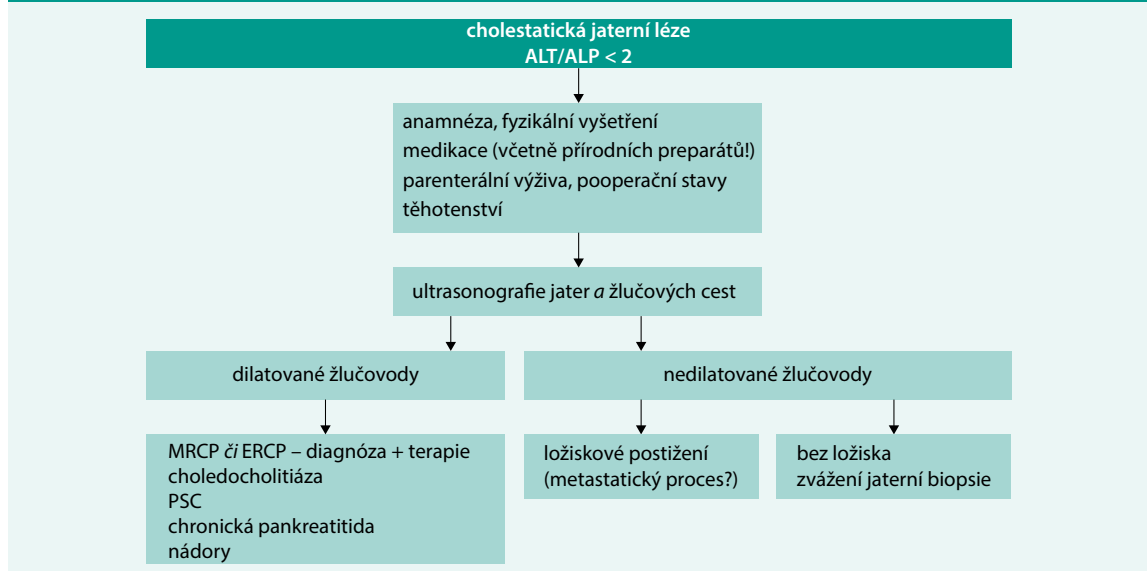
cholestatická jaterní léze
ALT/ALP < 2

anamnéza, fyzikální vyšetření
medikace (včetně přírodních preparátů!)
parenterální výživa, pooperační stavy
těhotenství

ultrasonografie jater *a* žlučových cest

dilatované žlučovody

nedilatované žlučovody

MRCP *či* ERCP – diagnóza + terapie
choledocholitiáza
PSC
chronická pankreatitida
nádory

ložiskové postižení
(metastatický proces?)

bez ložiska
zvážení jaterní biopsie